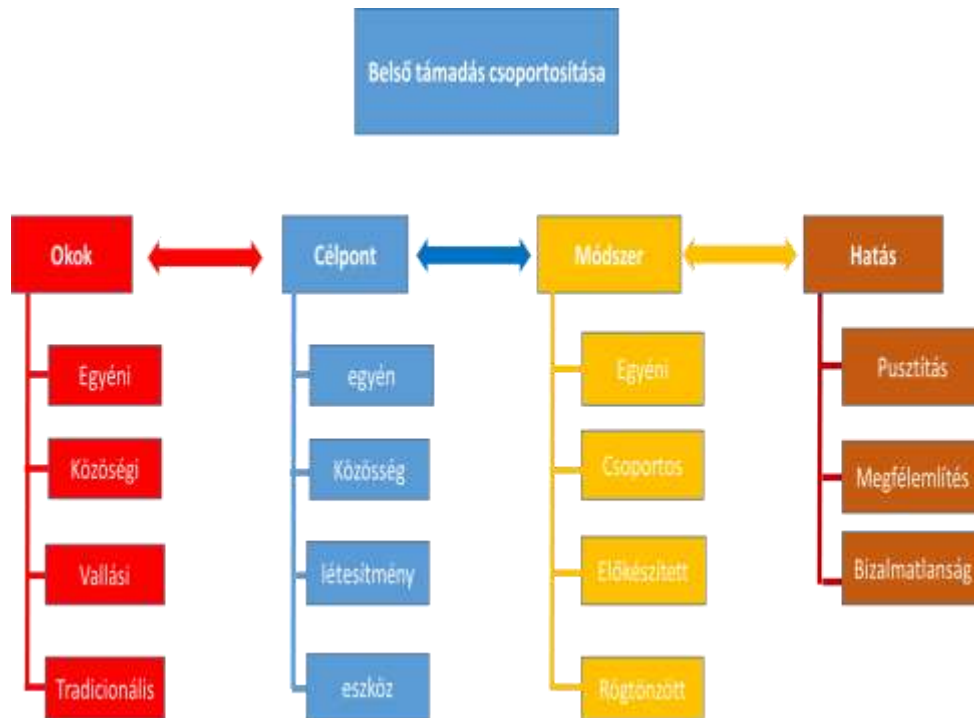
Belső támadás csoportosítása

Okok

Egyéni

Közösségi

Vallási

Tradicionális

Célpont

egyén

Közösség

létesítmény

eszköz

Módszer

Egyéni

Csoportos

Előkészített

Rögtönzött

Hatás

Pusztítás

Megfélemlítés

Bizalmatlanság